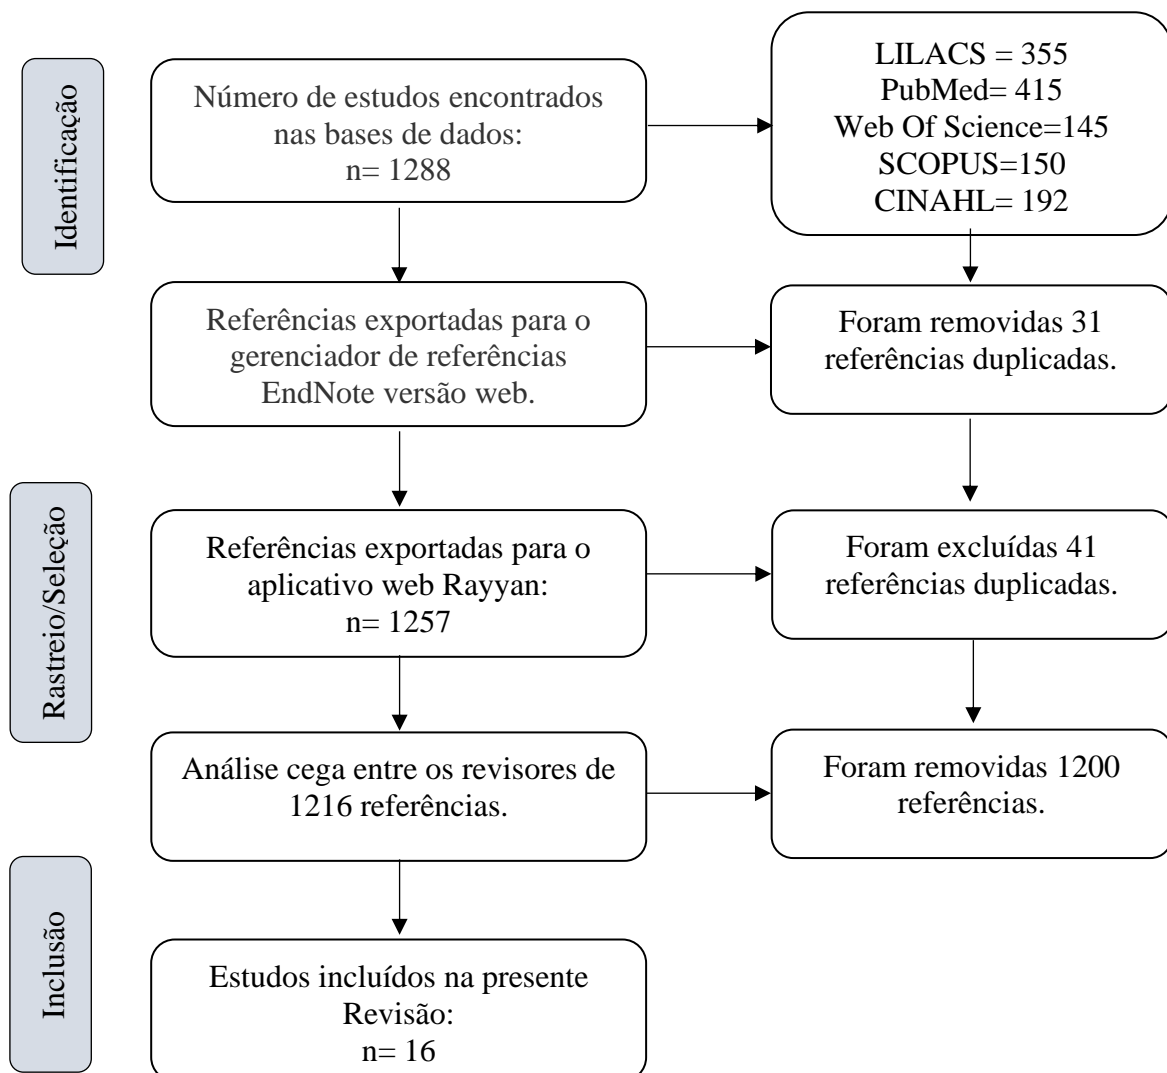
Identificação

Número de estudos encontrados nas bases de dados:
n= 1288

LILACS = 355
PubMed= 415
Web Of Science=145
SCOPUS=150
CINAHL= 192

Referências exportadas para o gerenciador de referências EndNote versão web.

Foram removidas 31 referências duplicadas.

Rastreio/Seleção

Referências exportadas para o aplicativo web Rayyan:
n= 1257

Foram excluídas 41 referências duplicadas.

Análise cega entre os revisores de 1216 referências.

Foram removidas 1200 referências.

Inclusão

Estudos incluídos na presente Revisão:
n= 16